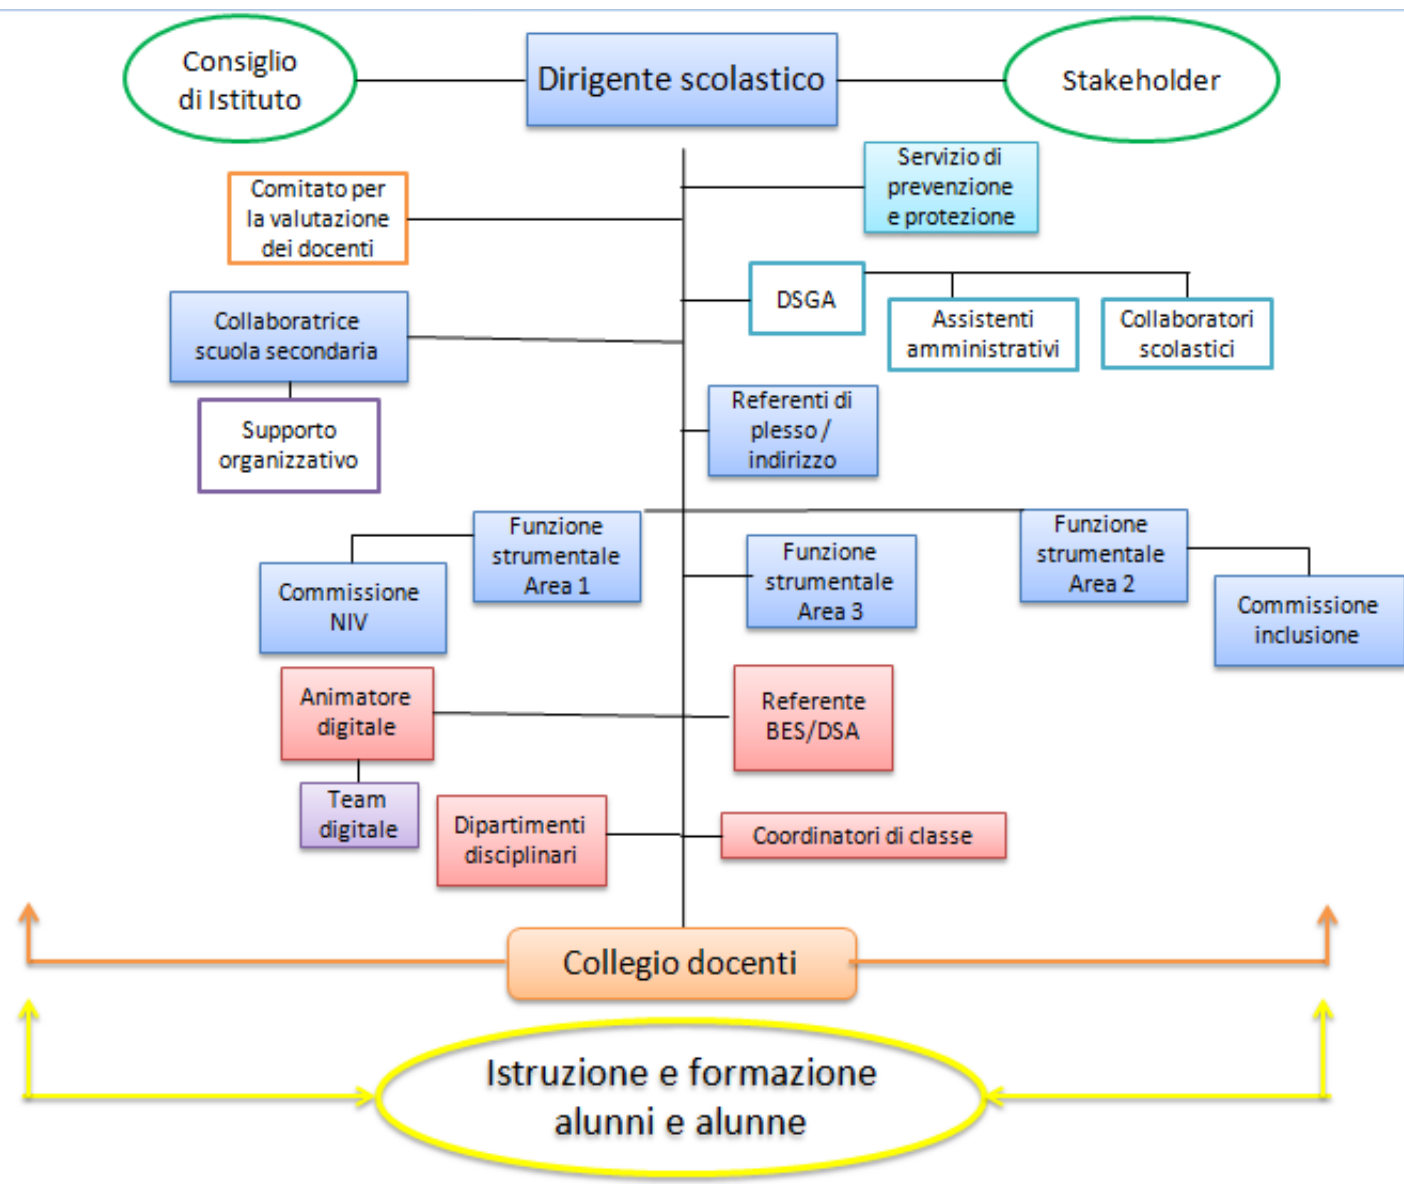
Consiglio di Istituto

Dirigente scolastico

Stakeholder

Servizio di prevenzione e protezione

Comitato per la valutazione dei docenti

DSGA

Assistenti amministrativi

Collaboratori scolastici

Collaboratrice scuola secondaria

Supporto organizzativo

Referenti di plesso / indirizzo

Funzione strumentale Area 1

Commissione NIV

Funzione strumentale Area 3

Funzione strumentale Area 2

Commissione inclusione

Animatore digitale

Referente BES/DSA

Team digitale

Dipartimenti disciplinari

Coordinatori di classe

Collegio docenti

Istruzione e formazione alunni e alunne